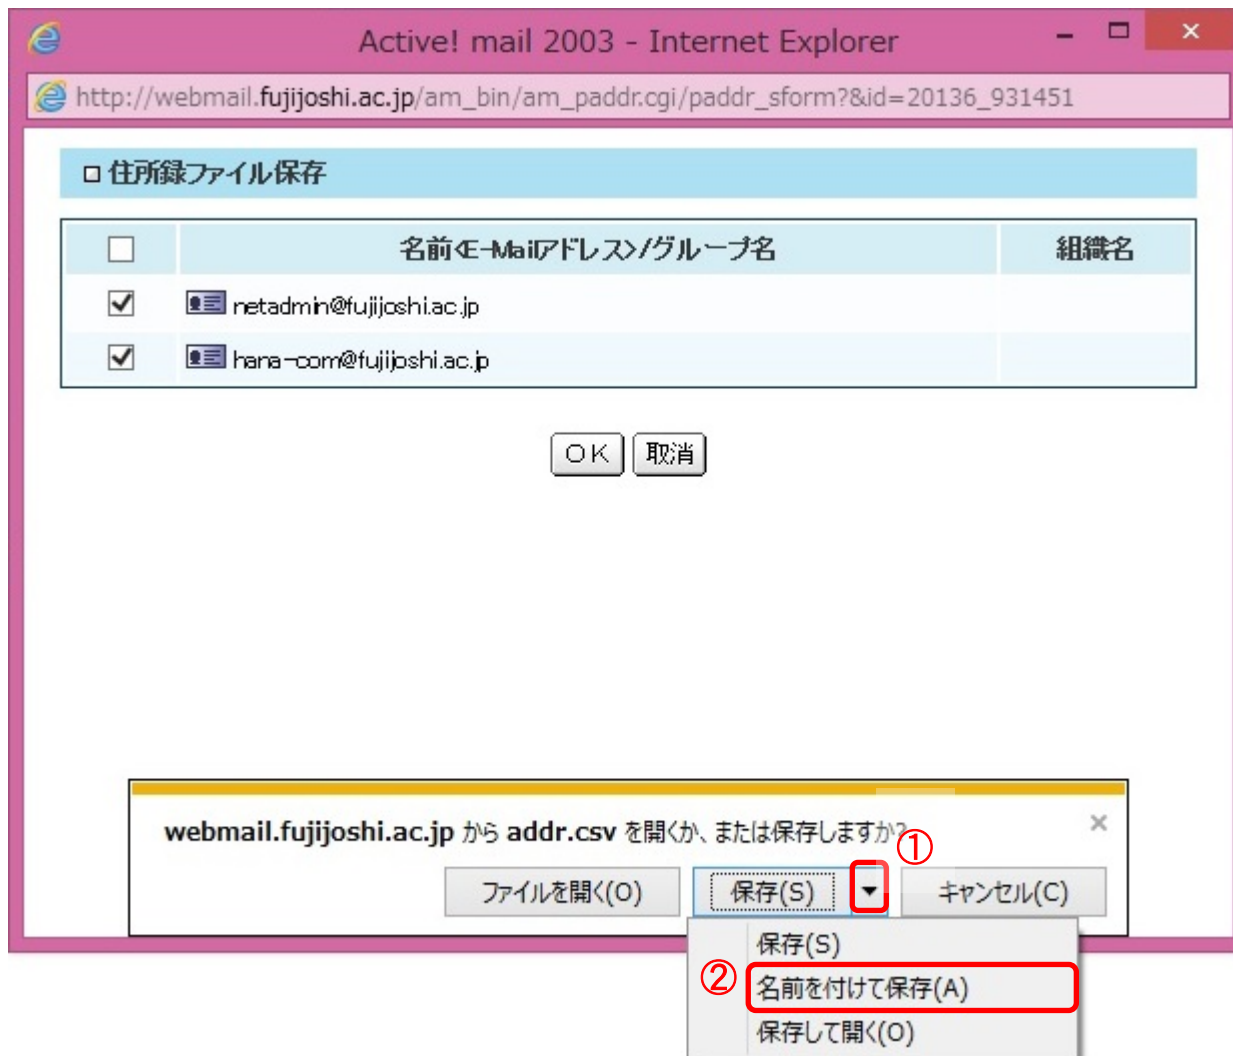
Active! mail 2003 - Internet Explorer

http://webmail.fujijoshi.ac.jp/am_bin/am_paddr.cgi/paddr_sform?&id=20136_931451

住所録ファイル保存

| | 名前<E-Mailアドレス>/グループ名 | 組織名 |
|---|---|---|
| ✓ | netadmin@fujijoshi.ac.jp | |
| ✓ | hana-com@fujijoshi.ac.jp | |

OK 取消

webmail.fujijoshi.ac.jp から addr.csv を開くか、または保存しますか?

①

ファイルを開く(O) 保存(S) キャンセル(C)

保存(S)

② 名前を付けて保存(A)

保存して開く(O)